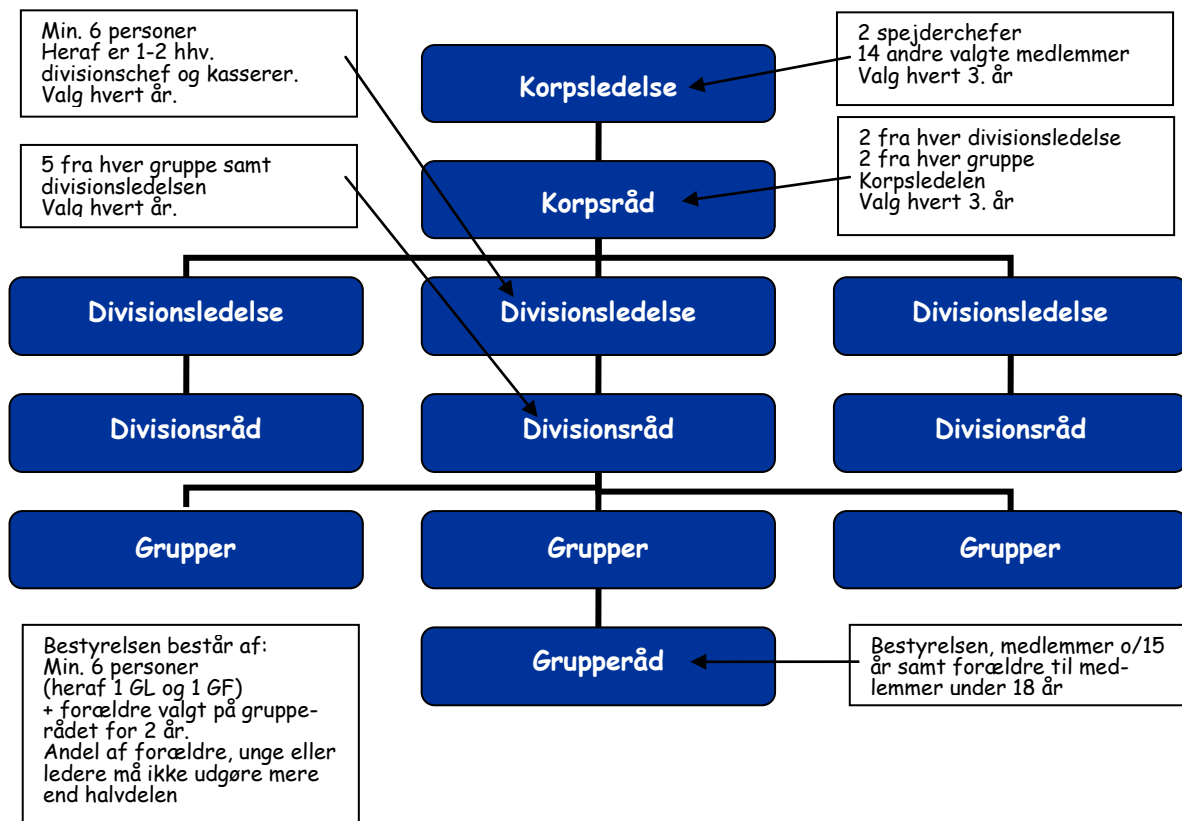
Min. 6 personer
Heraf er 1-2 hhv. divisionschef og kasserer.
Valg hvert år.

Korpsledelse

2 spejderchefer
14 andre valgte medlemmer
Valg hvert 3. år

5 fra hver gruppe samt divisionsledelsen
Valg hvert år.

Korpsråd

2 fra hver divisionsledelse
2 fra hver gruppe
Korpsledelen
Valg hvert 3. år

Divisionsledelse

Divisionsledelse

Divisionsledelse

Divisionsråd

Divisionsråd

Divisionsråd

Grupper

Grupper

Grupper

Bestyrelsen består af:
Min. 6 personer
(heraf 1 GL og 1 GF)
+ forældre valgt på grupperådet for 2 år.
Andel af forældre, unge eller ledere må ikke udgøre mere end halvdelen

Grupperåd

Bestyrelsen, medlemmer o/15 år samt forældre til medlemmer under 18 år